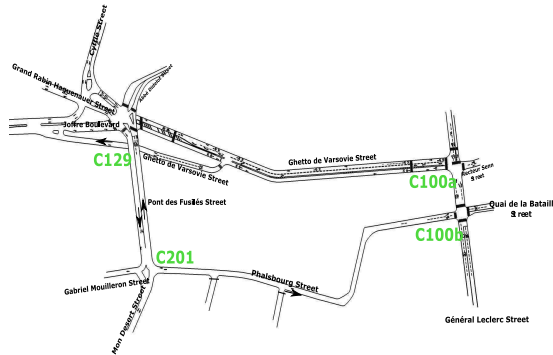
Cygne Street
Grand Rabin Haguenauer Street
Abbé Bonnot Street
Joffre Boulevard
C129
Ghetto de Varsovie Street
Ghetto de Varsovie Street
Docteur Senn Street
C100a
Quai de la Bataill Street
C100b
Pont des Fusillés Street
C201
Phalsbourg Street
Gabriel Mouilleron Street
Mon Desert Street
Général Leclerc Street